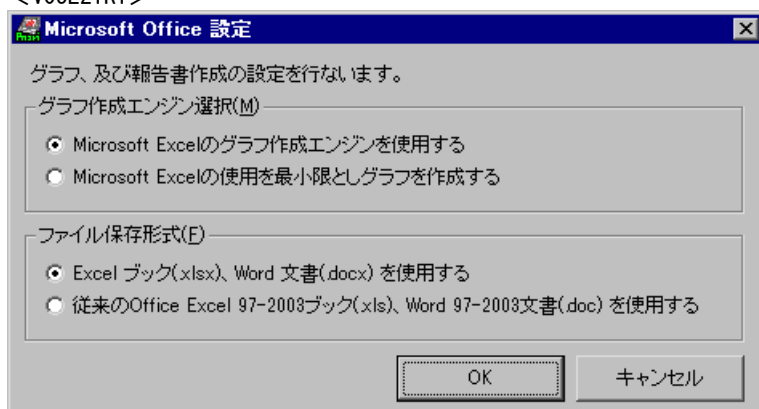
Microsoft Office 設定

グラフ、及び報告書作成の設定を行ないます。

グラフ作成エンジン選択(M)

Microsoft Excelのグラフ作成エンジンを使用する

Microsoft Excelの使用を最小限としグラフを作成する

ファイル保存形式(F)

Excel ブック(.xlsx)、Word 文書(.docx) を使用する

従来のOffice Excel 97-2003ブック(.xls)、Word 97-2003文書(.doc) を使用する

OK

キャンセル